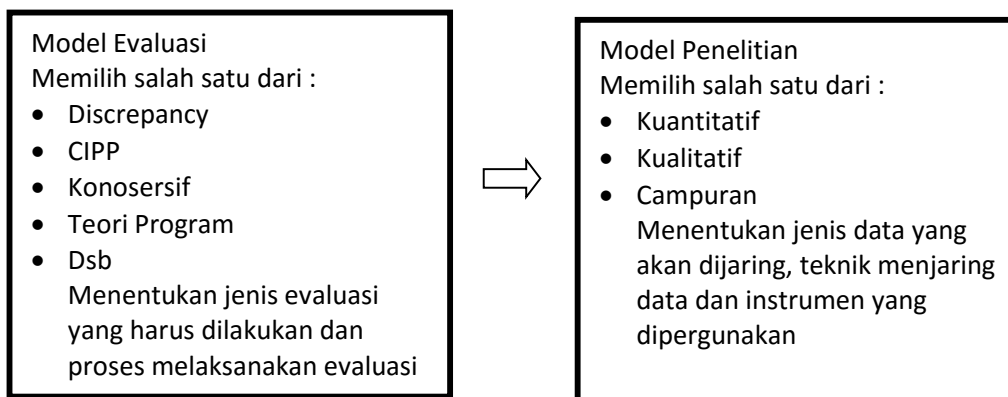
Model Evaluasi
Memilih salah satu dari :

- Discrepancy
- CIPP
- Konosersif
- Teori Program
- Dsb
  Menentukan jenis evaluasi yang harus dilakukan dan proses melaksanakan evaluasi

Model Penelitian
Memilih salah satu dari :

- Kuantitatif
- Kualitatif
- Campuran
  Menentukan jenis data yang akan dijaring, teknik menjaring data dan instrumen yang dipergunakan